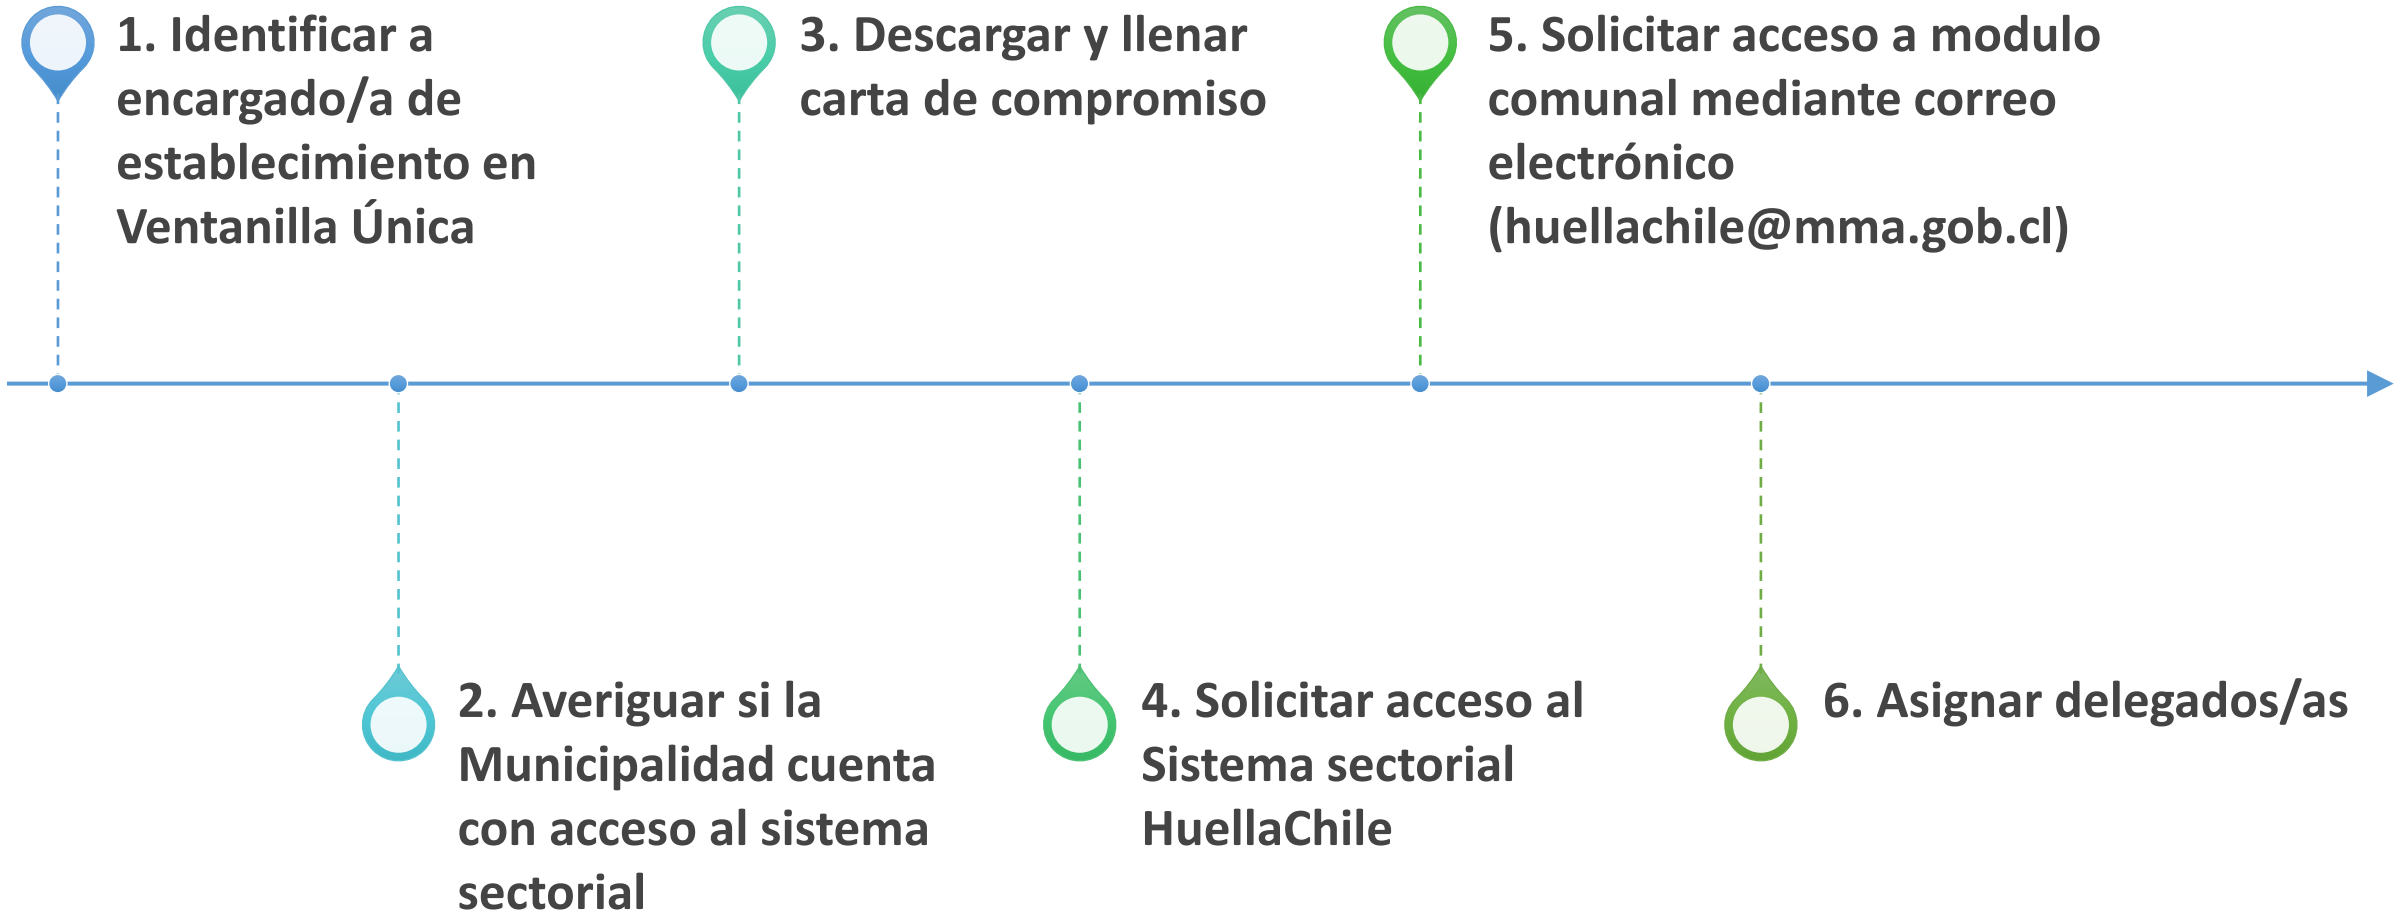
1. Identificar a encargado/a de establecimiento en Ventanilla Única

2. Averiguar si la Municipalidad cuenta con acceso al sistema sectorial

3. Descargar y llenar carta de compromiso

4. Solicitar acceso al Sistema sectorial HuellaChile

5. Solicitar acceso a modulo comunal mediante correo electrónico (huellachile@mma.gob.cl)

6. Asignar delegados/as